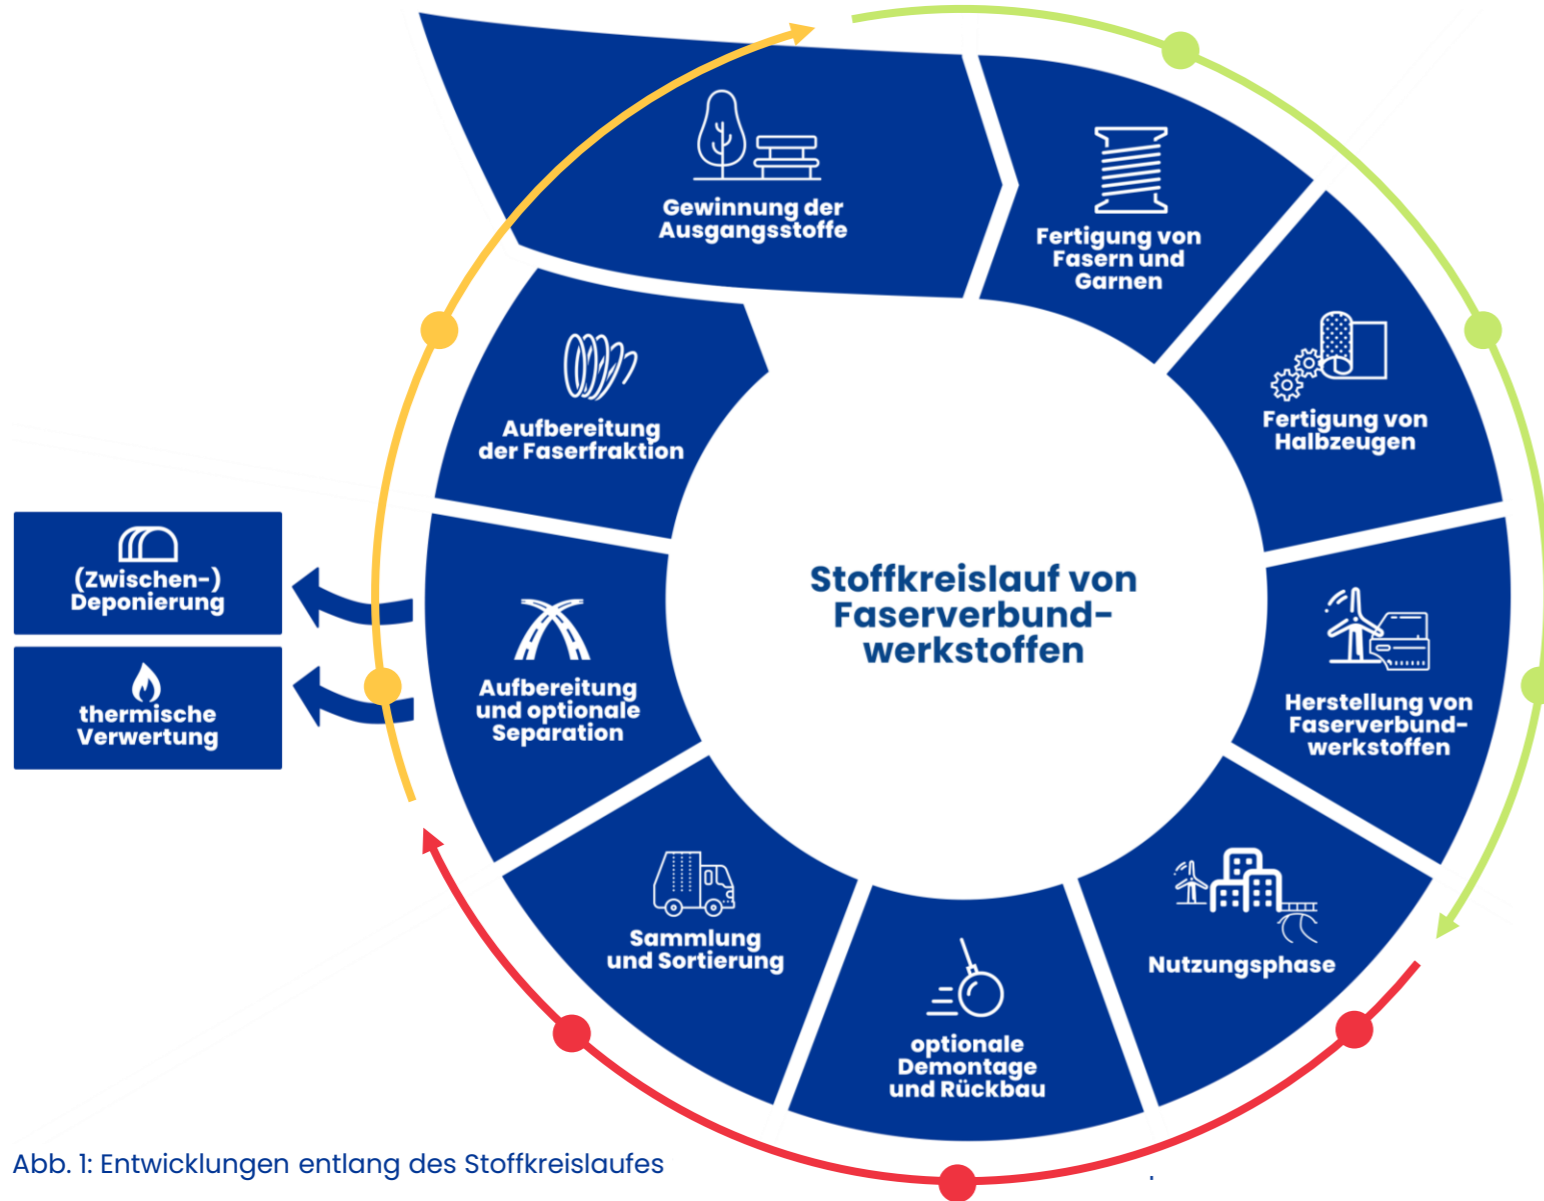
Gewinnung der Ausgangsstoffe

Fertigung von Fasern und Garnen

Fertigung von Halbzeugen

Herstellung von Faserverbundwerkstoffen

Nutzungsphase

optionale Demontage und Rückbau

Sammlung und Sortierung

Aufbereitung und optionale Separation

Aufbereitung der Faserfraktion

Stoffkreislauf von Faserverbundwerkstoffen

(Zwischen-) Deponierung

thermische Verwertung

Abb. 1: Entwicklungen entlang des Stoffkreislaufes